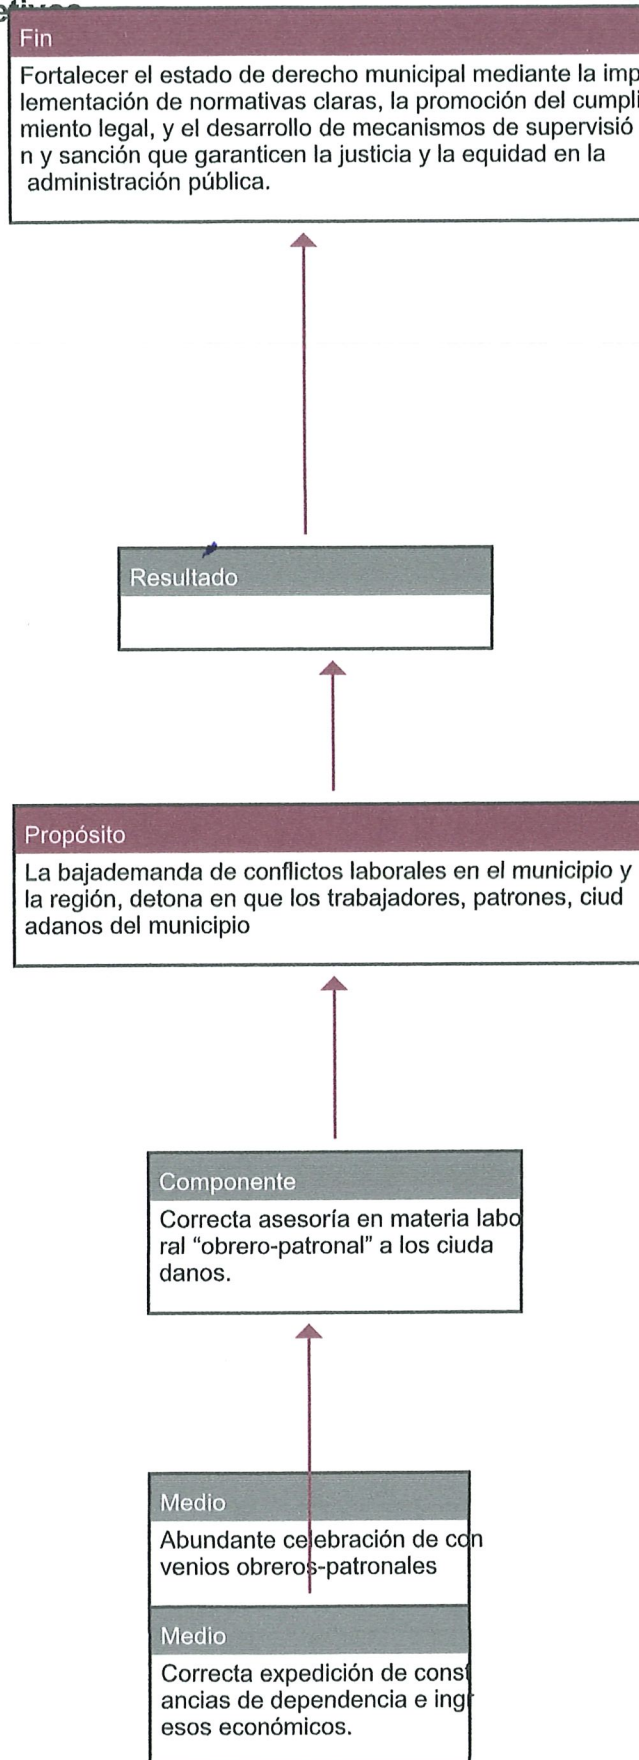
Fin

Fortalecer el estado de derecho municipal mediante la implementación de normativas claras, la promoción del cumplimiento legal, y el desarrollo de mecanismos de supervisión y sanción que garanticen la justicia y la equidad en la administración pública.

Resultado

Propósito

La bajademanda de conflictos laborales en el municipio y la región, detona en que los trabajadores, patrones, ciudadanos del municipio

Componente

Correcta asesoría en materia laboral "obrero-patronal" a los ciudadanos.

Medio

Abundante celebración de convenios obreros-patronales

Medio

Correcta expedición de constancias de dependencia e ingresos económicos.